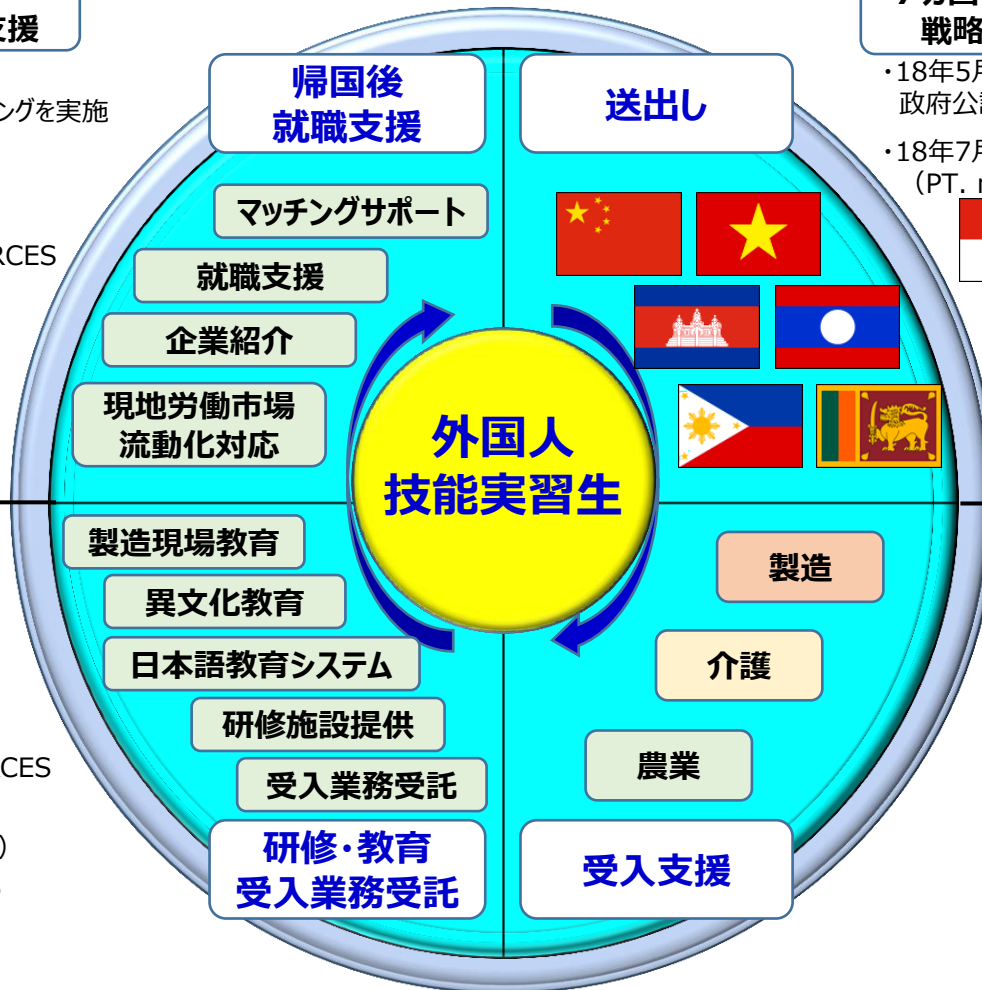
支援

ングを実施

RCES

CES

)

戦略

・18年5月
政府公

・18年7月
(PT. 

帰国後
就職支援

送出し

マッチングサポート

就職支援

企業紹介

現地労働市場
流動化対応

外国人
技能実習生

製造現場教育

異文化教育

日本語教育システム

研修施設提供

受入業務受託

製造

介護

農業

研修・教育
受入業務受託

受入支援